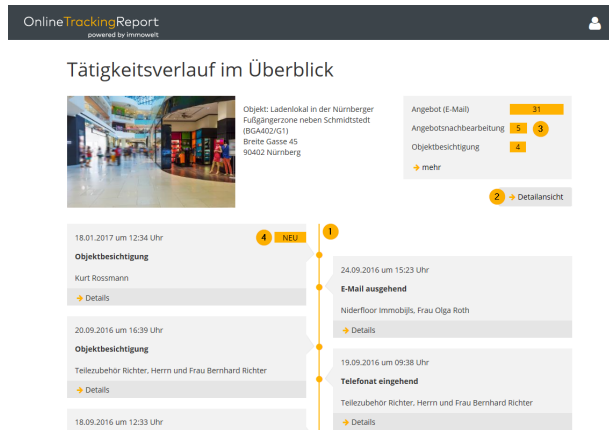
OnlineTrackingReport
powered by immowelt

Tätigkeitsverlauf im Überblick

Objekt: Ladenlokal in der Nürnberger Fußgängerzone neben Schmidtstedt (BGA402/G1)
Breite Gasse 45
90402 Nürnberg

| | |
|---|---|
| Angebot (E-Mail) | 31 |
| Angebotsnachbearbeitung | 5 |
| Objektbesichtigung | 4 |

3

→ mehr

2 → Detailansicht

1

4 NEU

18.01.2017 um 12:34 Uhr
Objektbesichtigung
Kurt Rossmann
→ Details

24.09.2016 um 15:23 Uhr
E-Mail ausgehend
Niderfloor Immobijls, Frau Olga Roth
→ Details

20.09.2016 um 16:39 Uhr
Objektbesichtigung
Teilezubehör Richter, Herrn und Frau Bernhard Richter
→ Details

19.09.2016 um 09:38 Uhr
Telefonat eingehend
Teilezubehör Richter, Herrn und Frau Bernhard Richter
→ Details

18.09.2016 um 12:33 Uhr